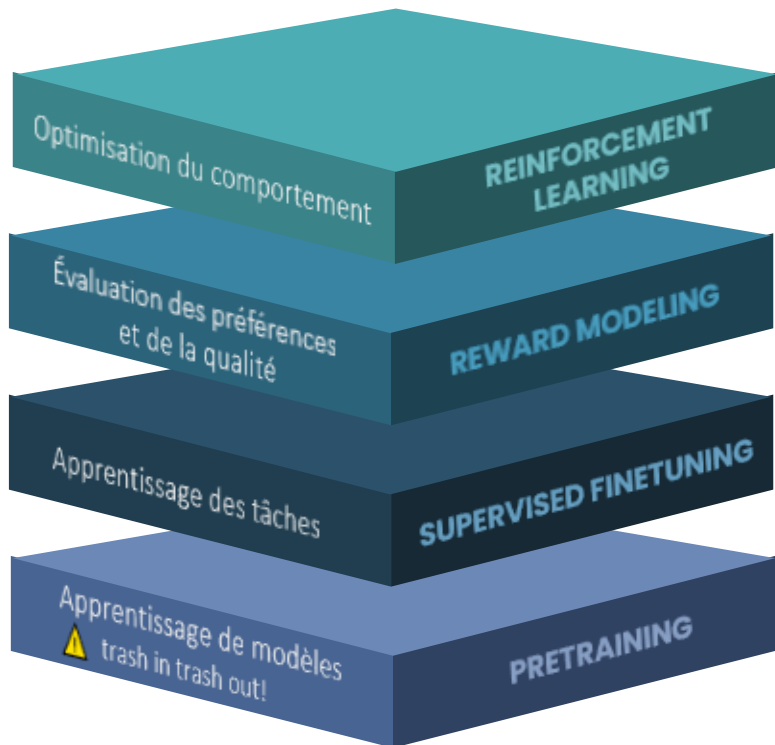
Optimisation du comportement

REINFORCEMENT LEARNING

Évaluation des préférences et de la qualité

REWARD MODELING

Apprentissage des tâches

SUPERVISED FINETUNING

Apprentissage de modèles
⚠ trash in trash out!

PRETRAINING